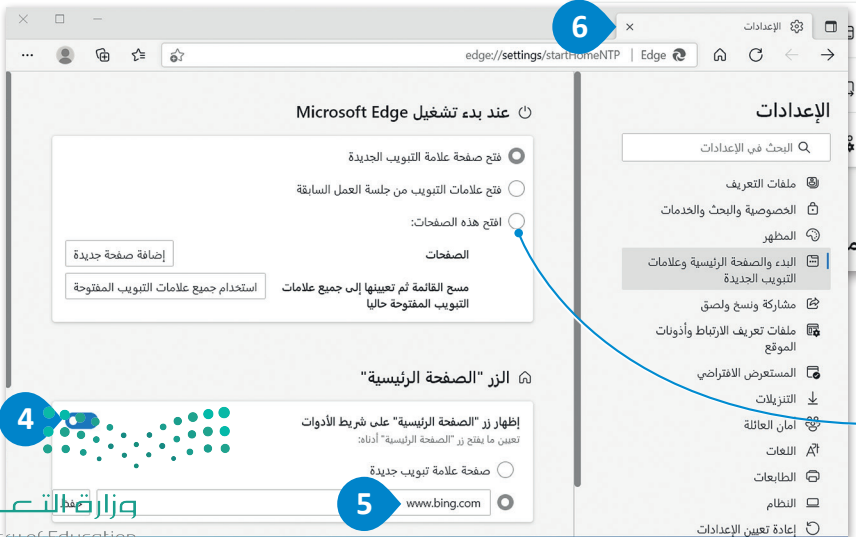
6
الإعدادات
edge://settings/startHomeNTP | Edge

الإعدادات
البحث في الإعدادات
ملفات التعريف
الخصوصية والبحث والخدمات
المظهر
البدء والصفحة الرئيسية وعلامات التبويب الجديدة
مشاركة ونسخ ولصق
ملفات تعريف الارتباط وأذونات الموقع
المستعرض الافتراضي
التنزيلات
أمان العائلة
اللغات
الطابعات
النظام
إعادة تعيين الإعدادات

عند بدء تشغيل Microsoft Edge
فتح صفحة علامة التبويب الجديدة
فتح علامات التبويب من جلسة العمل السابقة
افتح هذه الصفحات:
الصفحات
إضافة صفحة جديدة
مسح القائمة ثم تعيينها إلى جميع علامات التبويب المفتوحة حاليا
استخدام جميع علامات التبويب المفتوحة

الزر "الصفحة الرئيسية"
4
إظهار زر "الصفحة الرئيسية" على شريط الأدوات
تعيين ما يفتح زر "الصفحة الرئيسية" أدناه.
صفحة علامة تبويب جديدة
5
www.bing.com
وزارة التعـ
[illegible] of Education